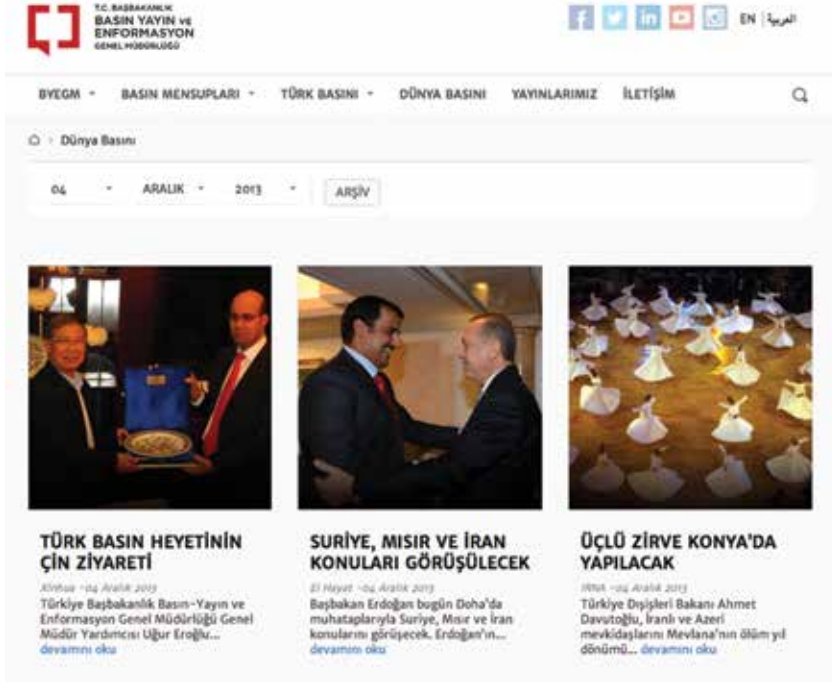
T.C. BAŞBAKANLIK
BASIN YAYIN ve
ENFORMASYON
GENEL MÜDÜRLÜĞÜ

EN | العربية

BYEGM ▾ BASIN MENSUPLARI ▾ TÜRK BASINI ▾ DÜNYA BASINI YAYINLARIMIZ İLETİŞİM

Dünya Basını

04 ▾ ARALIK ▾ 2013 ▾ ARŞİV

TÜRK BASIN HEYETİNİN ÇİN ZİYARETİ

Xinhua - 04 Aralık 2013

Türkiye Başbakanlık Basın-Yayın ve Enformasyon Genel Müdürlüğü Genel Müdür Yardımcısı Uğur Eroğlu... devamını oku

SURİYE, MISIR VE İRAN KONULARI GÖRÜŞÜLECEK

El Hayat - 04 Aralık 2013

Başbakan Erdoğan bugün Doha'da muhataplarıyla Suriye, Mısır ve İran konularını görüşecek. Erdoğan'ın... devamını oku

ÜÇLÜ ZİRVE KONYA'DA YAPILACAK

IRNA - 04 Aralık 2013

Türkiye Dışişleri Bakanı Ahmet Davutoğlu, İranlı ve Azeri mevkidaşlarını Mevlana'nın ölüm yıl dönümü... devamını oku